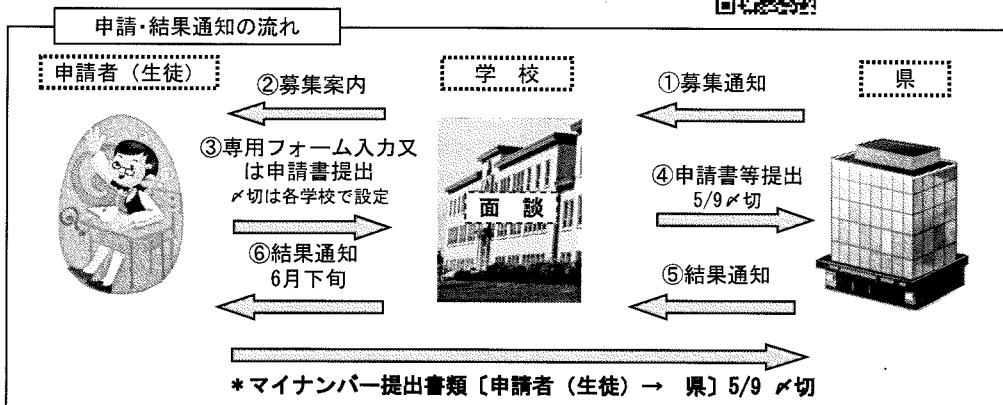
申請・結果通知の流れ

申請者（生徒）

②募集案内

学 校

①募集通知

県

③専用フォーム入力又は申請書提出
〆切は各学校で設定

面 談

④申請書等提出
5/9〆切

⑥結果通知
6月下旬

⑤結果通知

＊マイナンバー提出書類〔申請者（生徒）→ 県〕5/9 〆切